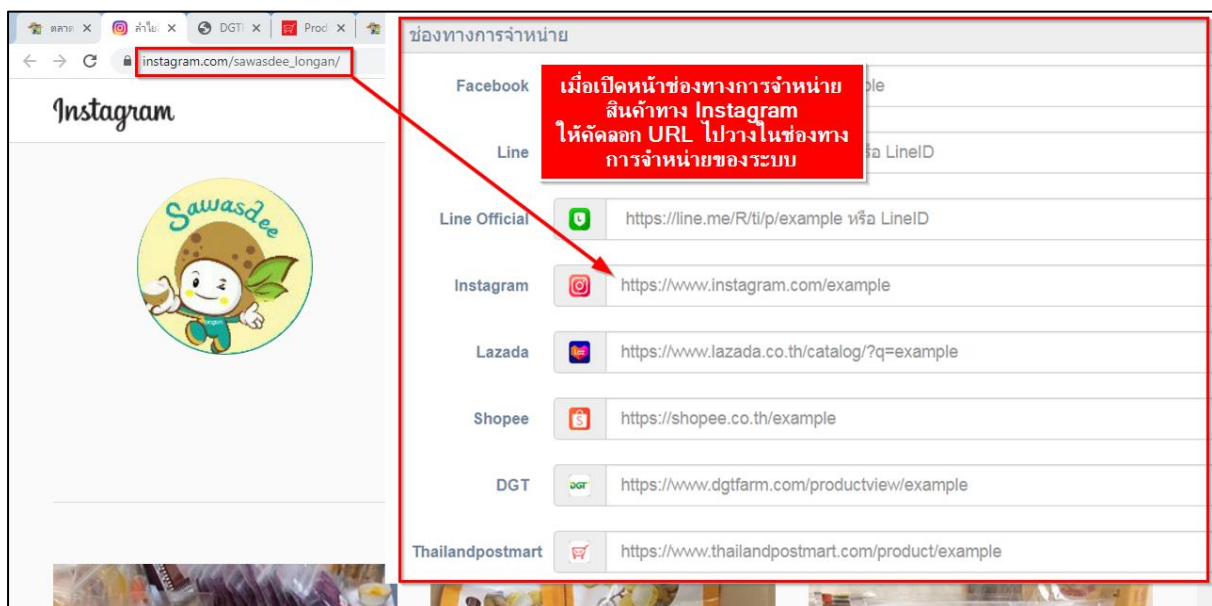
ตลาด × ลำไย × DGT × Prod × 

instagram.com/sawasdee_longan/

Instagram

Sawasdee

ช่องทางการจำหน่าย

Facebook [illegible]ple

Line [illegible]รือ LineID

เมื่อเปิดหน้าช่องทางการจำหน่ายสินค้าทาง Instagram ให้คัดลอก URL ไปวางในช่องทางการจำหน่ายของระบบ

Line Official https://line.me/R/ti/p/example หรือ LineID

Instagram https://www.instagram.com/example

Lazada https://www.lazada.co.th/catalog/?q=example

Shopee https://shopee.co.th/example

DGT https://www.dgtfarm.com/productview/example

Thailandpostmart https://www.thailandpostmart.com/product/example